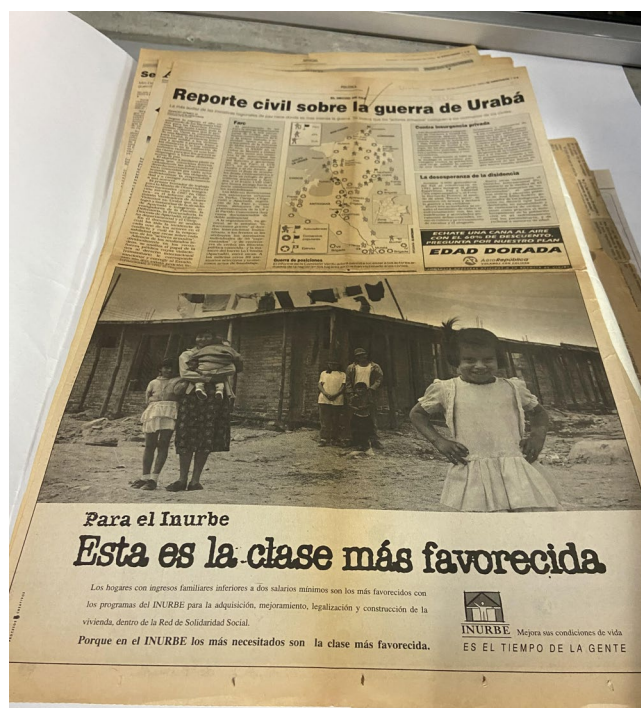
Reporte civil sobre la guerra de Urabá

Contra insurgencia privada

La desesperanza de la disidencia

ECHATE UNA CAÑA AL AIRE CON EL 40% DE DESCUENTO. PREGUNTA POR NUESTRO PLAN

EDAD DORADA

Para el Inurbe

Esta es la clase más favorecida.

Los hogares con ingresos familiares inferiores a dos salarios mínimos son los más favorecidos con los programas del INURBE para la adquisición, mejoramiento, legalización y construcción de la vivienda, dentro de la Red de Solidaridad Social.

Porque en el INURBE los más necesitados son la clase más favorecida.

INURBE Mejora sus condiciones de vida

ES EL TIEMPO DE LA GENTE